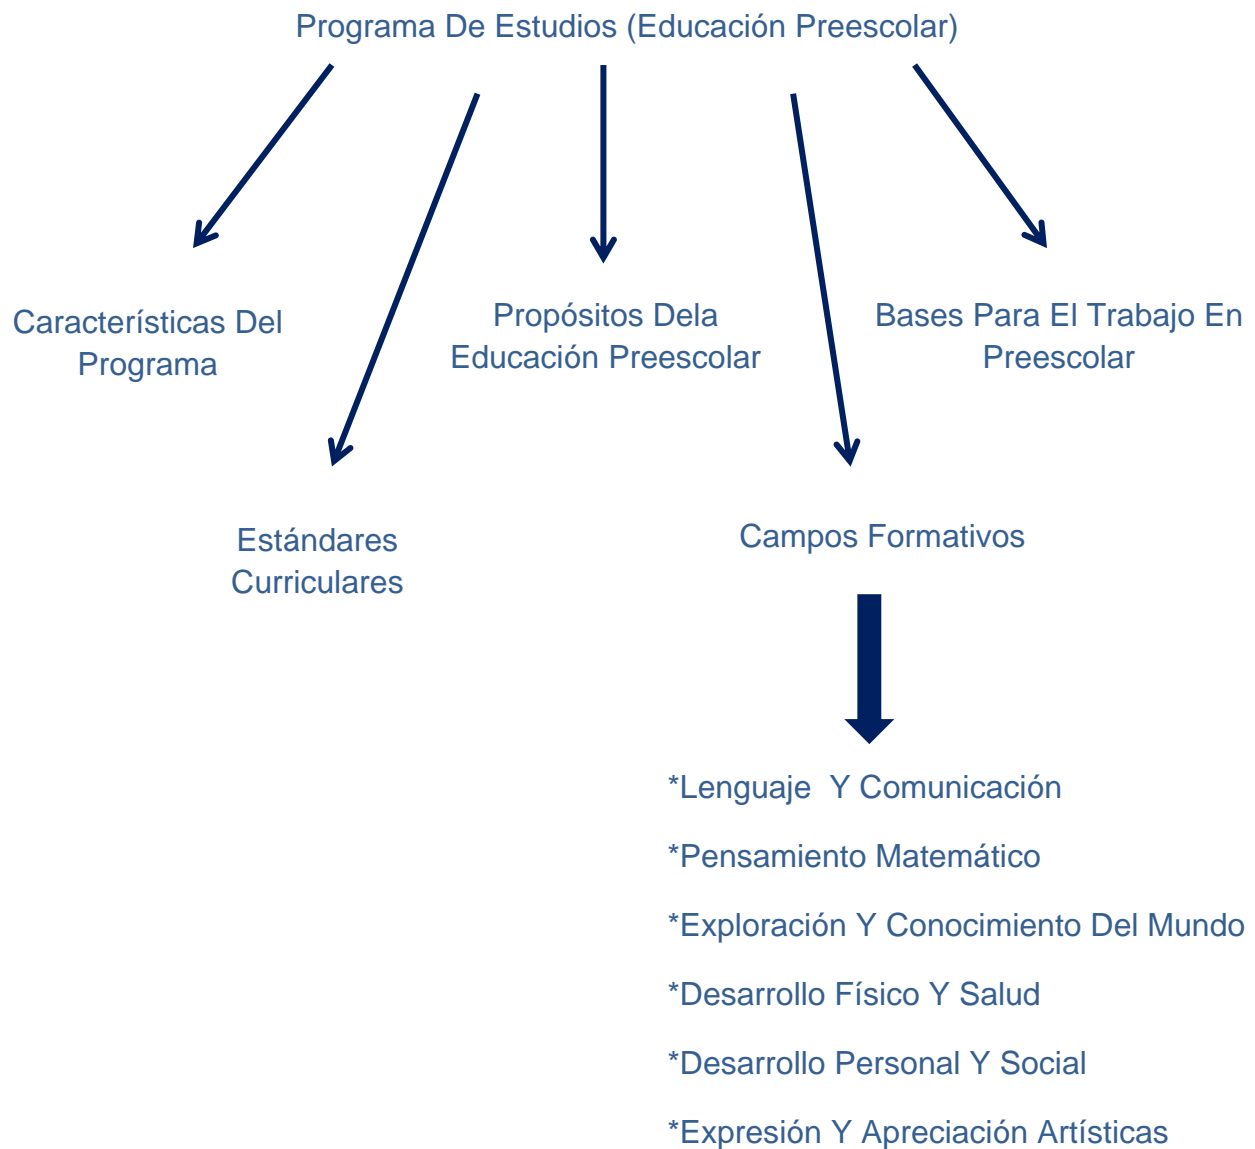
Programa De Estudios (Educación Preescolar)

Características Del Programa

Propósitos Dela Educación Preescolar

Bases Para El Trabajo En Preescolar

Estándares Curriculares

Campos Formativos

*Lenguaje Y Comunicación

*Pensamiento Matemático

*Exploración Y Conocimiento Del Mundo

*Desarrollo Físico Y Salud

*Desarrollo Personal Y Social

*Expresión Y Apreciación Artísticas